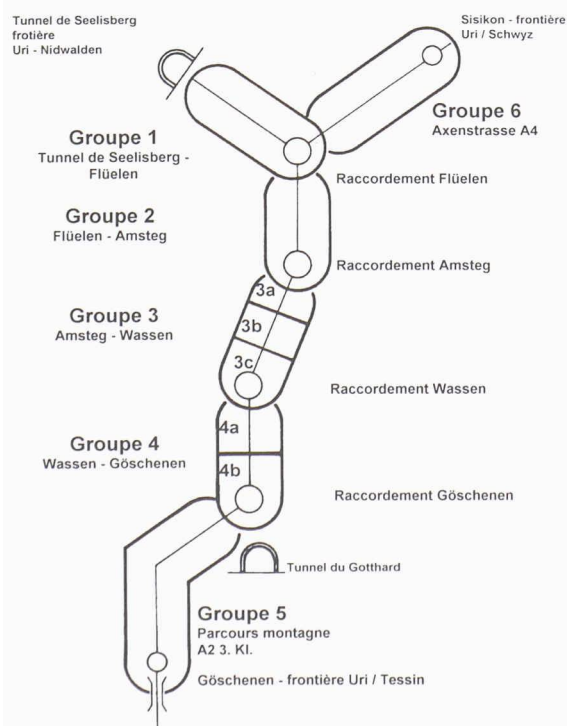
Tunnel de Seelisberg frotière Uri - Nidwalden

Sisikon - frontière Uri / Schwyz

Groupe 6
Axenstrasse A4

Groupe 1
Tunnel de Seelisberg - Flüelen

Raccordement Flüelen

Groupe 2
Flüelen - Amsteg

Raccordement Amsteg

3a
3b
3c

Groupe 3
Amsteg - Wassen

Raccordement Wassen

4a
4b

Groupe 4
Wassen - Göschenen

Raccordement Göschenen

Tunnel du Gotthard

Groupe 5
Parcours montagne
A2 3. Kl.
Göschenen - frontière Uri / Tessin